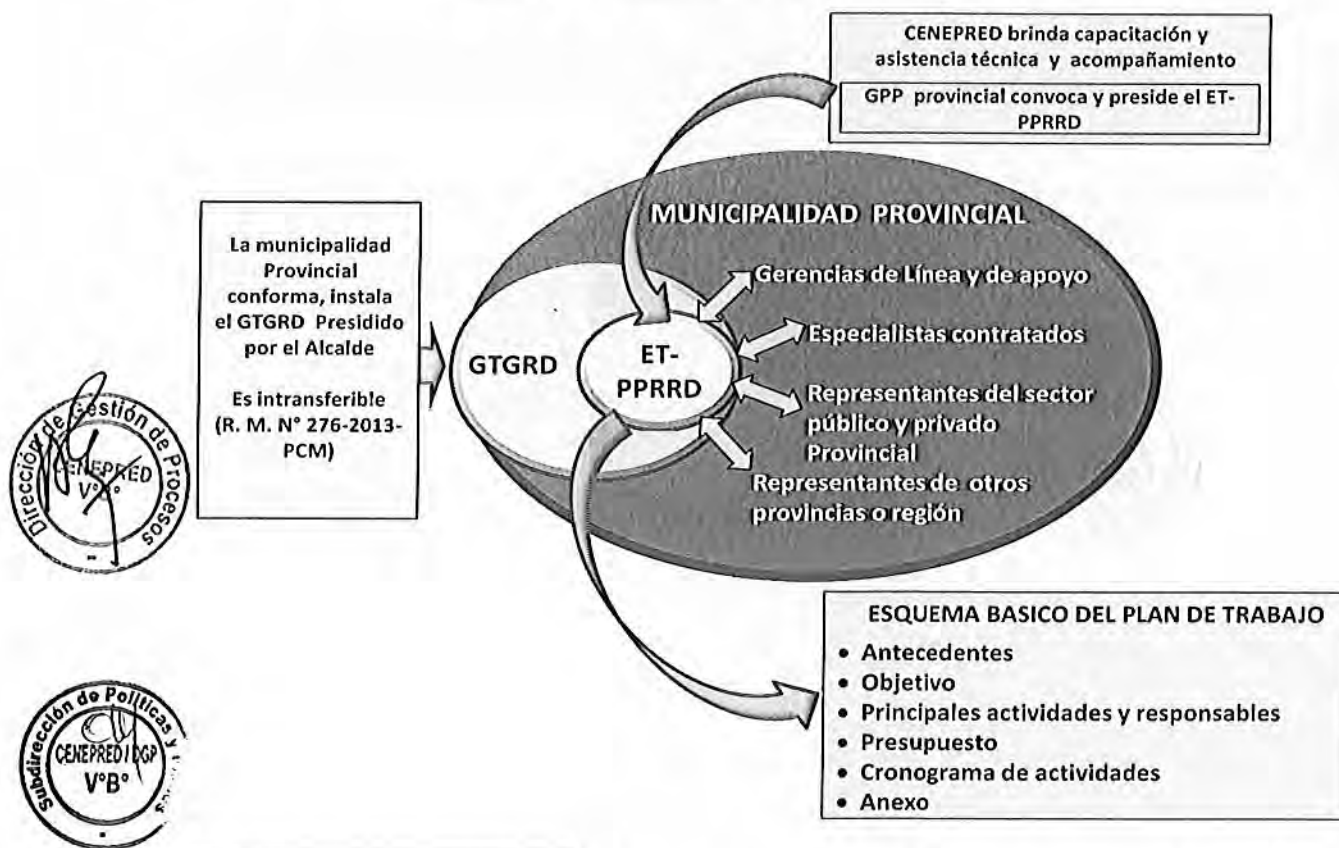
CENEPRED brinda capacitación y asistencia técnica y acompañamiento

GPP provincial convoca y preside el ET-PPRRD

La municipalidad Provincial conforma, instala el GTGRD Presidido por el Alcalde

Es intransferible (R. M. N° 276-2013-PCM)

MUNICIPALIDAD PROVINCIAL

GTGRD

ET-PPRRD

Gerencias de Línea y de apoyo

Especialistas contratados

Representantes del sector público y privado Provincial

Representantes de otros provincias o región

Dirección de Gestión de Procesos CENEPRED V°B°

ESQUEMA BASICO DEL PLAN DE TRABAJO

- Antecedentes
- Objetivo
- Principales actividades y responsables
- Presupuesto
- Cronograma de actividades
- Anexo

Subdirección de Políticas y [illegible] CENEPRED / DGP V°B°